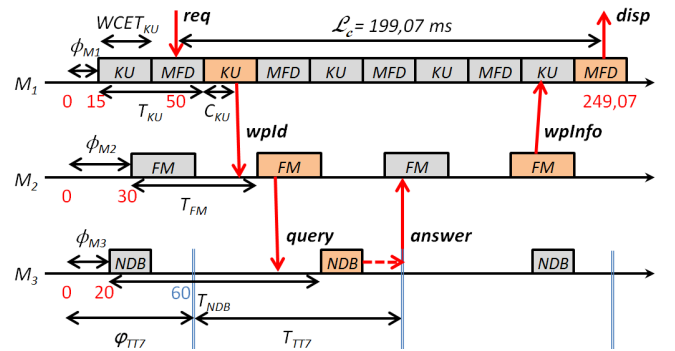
$WCET_{KU}$ req $\mathcal{L}_c$ = 199,07 ms disp

$\phi_{M1}$

$M_1$ KU MFD KU MFD KU MFD KU MFD KU MFD

0 15 50 249,07

$T_{KU}$ $C_{KU}$

wpId wpInfo

$\phi_{M2}$

$M_2$ FM FM FM FM

0 30

$T_{FM}$

query answer

$\phi_{M3}$

$M_3$ NDB NDB NDB

0 20 60 $T_{NDB}$

$\varphi_{TT7}$ $T_{TT7}$